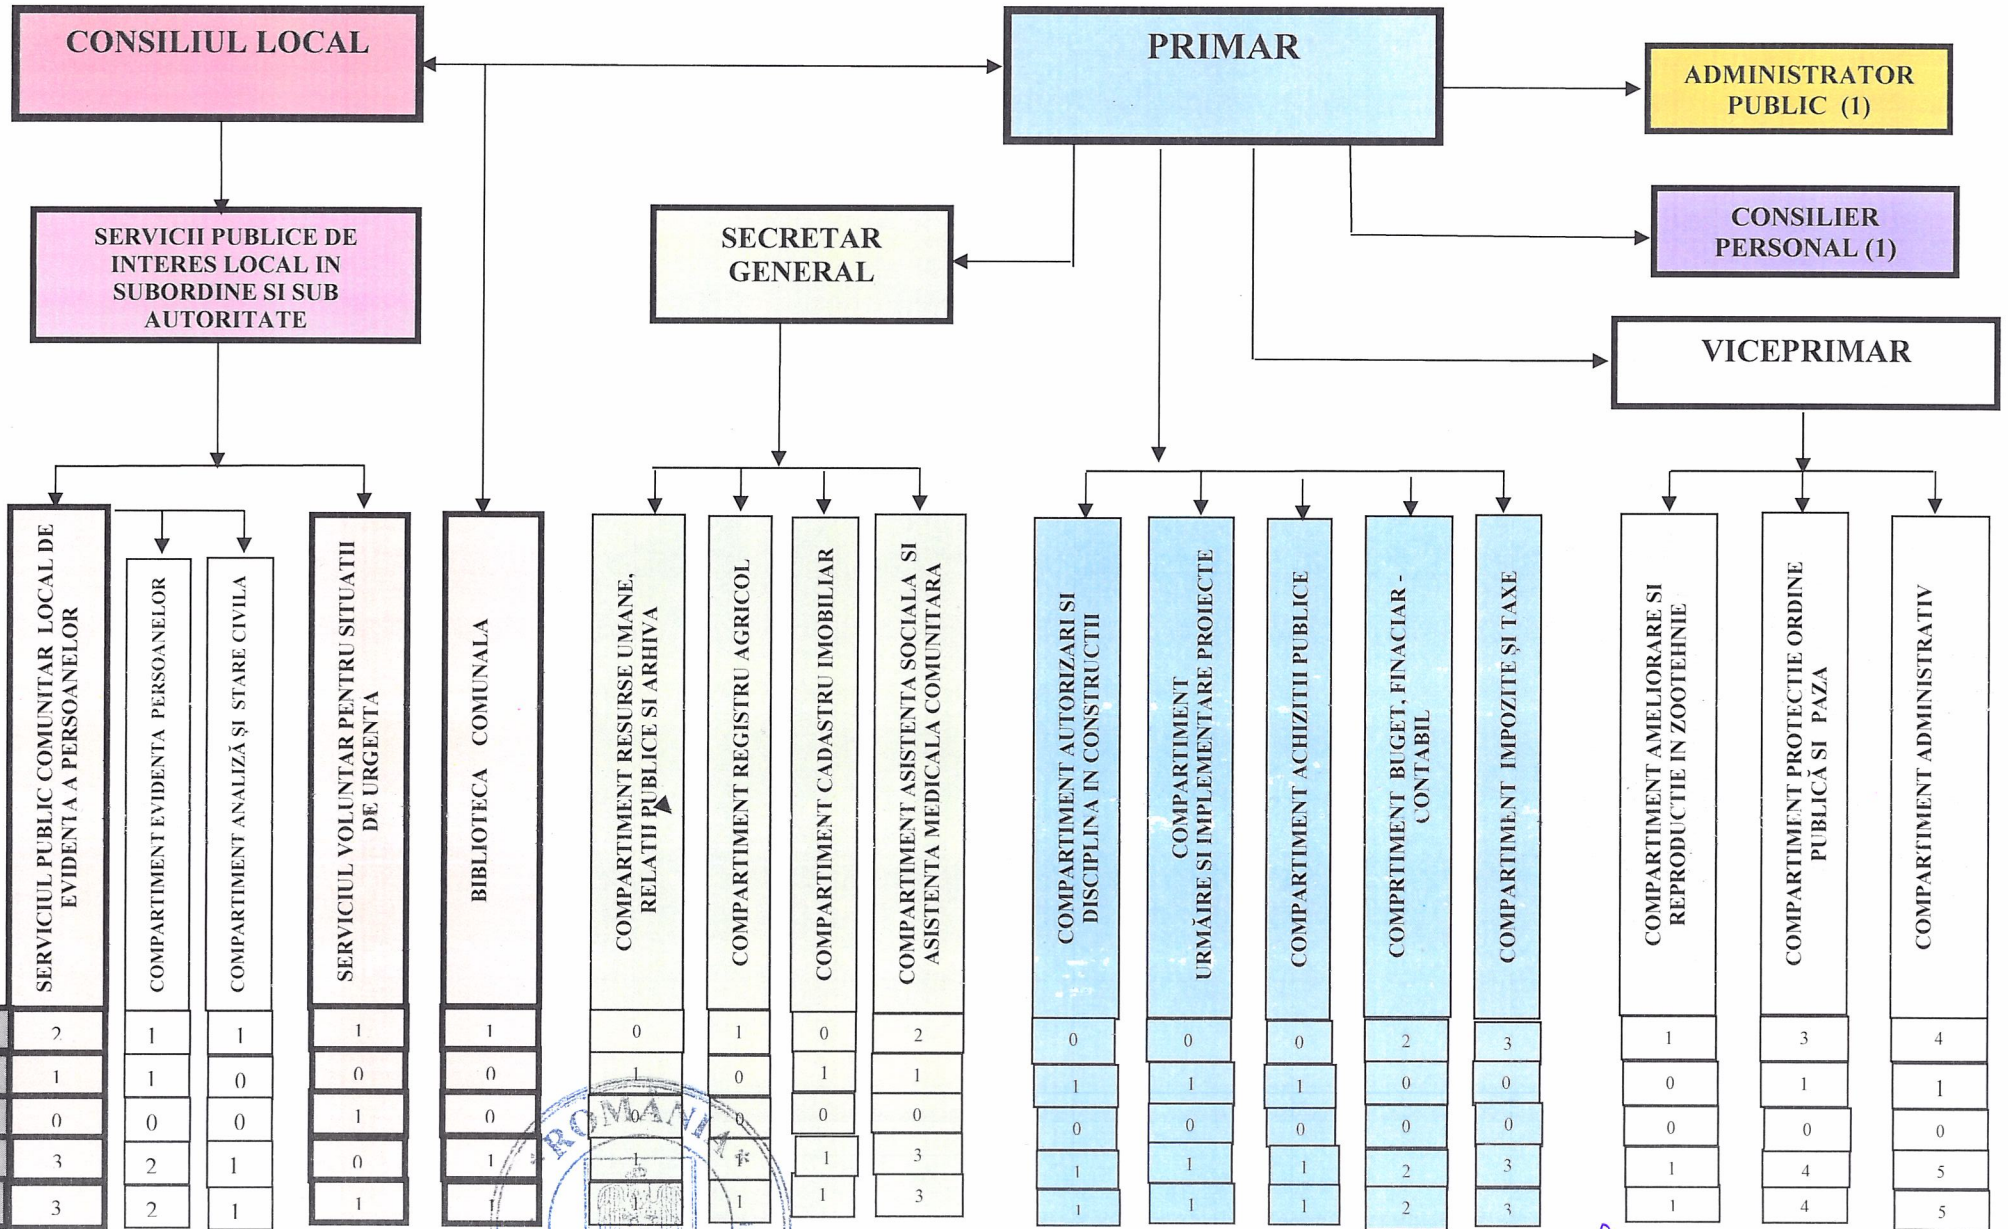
CONSILIUL LOCAL

PRIMAR

ADMINISTRATOR PUBLIC (1)

SERVICII PUBLICE DE INTERES LOCAL IN SUBORDINE SI SUB AUTORITATE

SECRETAR GENERAL

CONSILIER PERSONAL (1)

VICEPRIMAR

SERVICIUL PUBLIC COMUNITAR LOCAL DE EVIDENȚA A PERSOANELOR

COMPARTIMENT EVIDENTA PERSOANELOR

COMPARTIMENT ANALIZĂ ȘI STARE CIVILA

SERVICIUL VOLUNTAR PENTRU SITUATII DE URGENTA

BIBLIOTECA COMUNALA

COMPARTIMENT RESURSE UMANE, RELATII PUBLICE SI ARHIVA

COMPARTIMENT REGISTRU AGRICOL

COMPARTIMENT CADASTRU IMOBILIAR

COMPARTIMENT ASISTENTA SOCIALA SI ASISTENTA MEDICALA COMUNITARA

COMPARTIMENT AUTORIZARI SI DISCIPLINA IN CONSTRUCTII

COMPARTIMENT URMĂIRE SI IMPLEMENTARE PROIECTE

COMPARTIMENT ACHIZITII PUBLICE

COMPRTIMENT BUGET, FINACIAR - CONTABIL

COMPARTIMENT IMPOZITE ȘI TAXE

COMPARTIMENT AMELIORARE SI REPRODUCTIE IN ZOOTEHNIE

COMPARTIMENT PROTECTIE ORDINE PUBLICĂ SI PAZA

COMPARTIMENT ADMINISTRATIV

| 2 | 1 | 1 | 1 | 1 | 0 | 1 | 0 | 2 | 0 | 0 | 0 | 2 | 3 | 1 | 3 | 4 |
|---|---|---|---|---|---|---|---|---|---|---|---|---|---|---|---|---|
| 1 | 1 | 0 | 0 | 0 | 1 | 0 | 1 | 1 | 1 | 1 | 1 | 0 | 0 | 0 | 1 | 1 |
| 0 | 0 | 0 | 1 | 0 | 0 | 0 | 0 | 0 | 0 | 0 | 0 | 0 | 0 | 0 | 0 | 0 |
| 3 | 2 | 1 | 0 | 1 | 1 | 1 | 1 | 3 | 1 | 1 | 1 | 2 | 3 | 1 | 4 | 5 |
| 3 | 2 | 1 | 1 | 1 | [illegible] | 1 | 1 | 3 | 1 | 1 | 1 | 2 | 3 | 1 | 4 | 5 |

ROMANIA